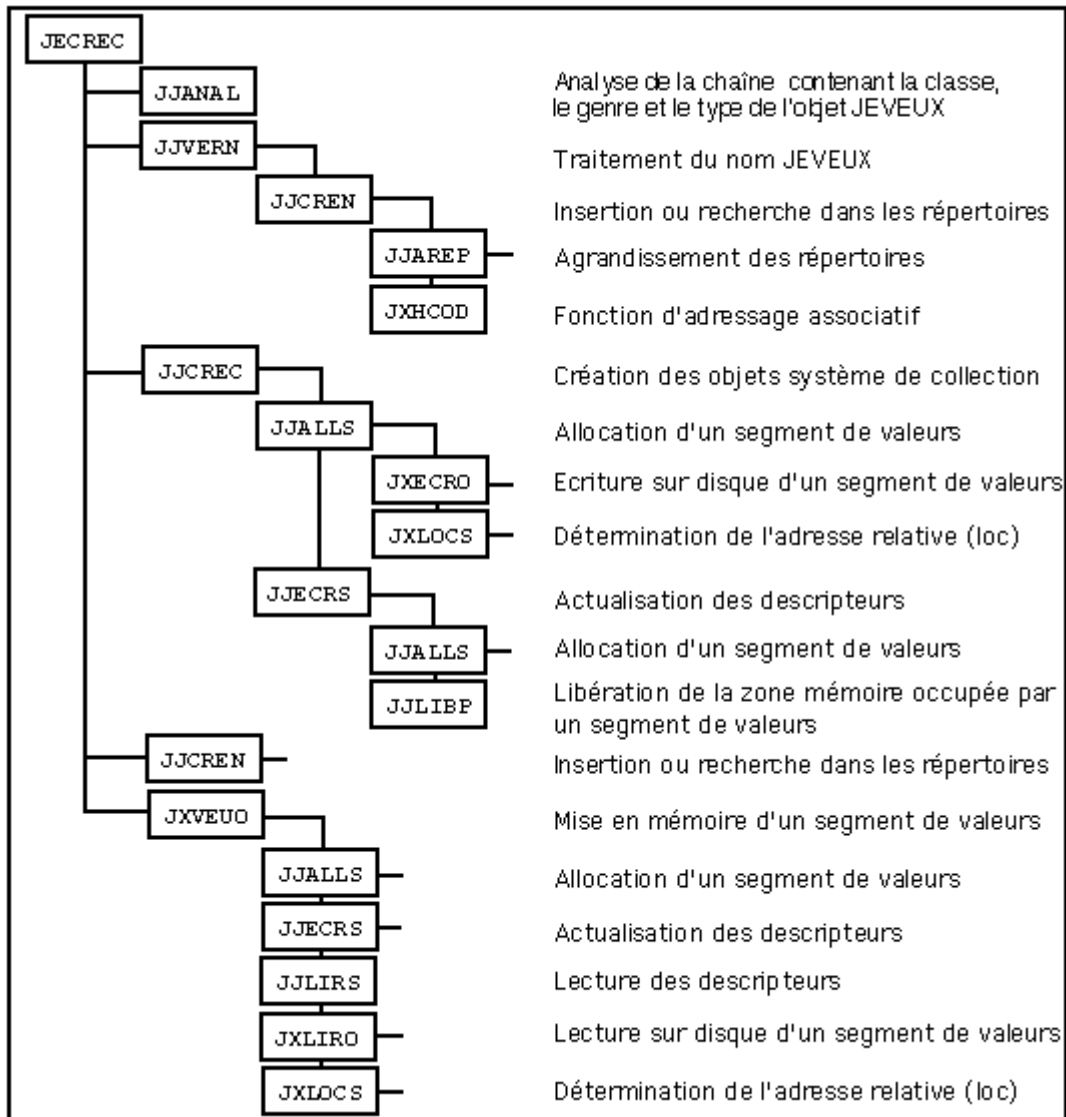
JECREC

| | |
|---|---|
| JJANAL | Analyse de la chaîne contenant la classe, le genre et le type de l'objet JEVEUX |
| JJVERN | Traitement du nom JEVEUX |
| JJCREN | Insertion ou recherche dans les répertoires |
| JJAREP | Agrandissement des répertoires |
| JXHCOD | Fonction d'adressage associatif |
| JJCREC | Création des objets système de collection |
| JJALLS | Allocation d'un segment de valeurs |
| JXECRO | Ecriture sur disque d'un segment de valeurs |
| JXLOCS | Détermination de l'adresse relative (loc) |
| JJECRS | Actualisation des descripteurs |
| JJALLS | Allocation d'un segment de valeurs |
| JJLIBP | Libération de la zone mémoire occupée par un segment de valeurs |
| JJCREN | Insertion ou recherche dans les répertoires |
| JXVEUO | Mise en mémoire d'un segment de valeurs |
| JJALLS | Allocation d'un segment de valeurs |
| JJECRS | Actualisation des descripteurs |
| JJLIRS | Lecture des descripteurs |
| JXLIRO | Lecture sur disque d'un segment de valeurs |
| JXLOCS | Détermination de l'adresse relative (loc) |